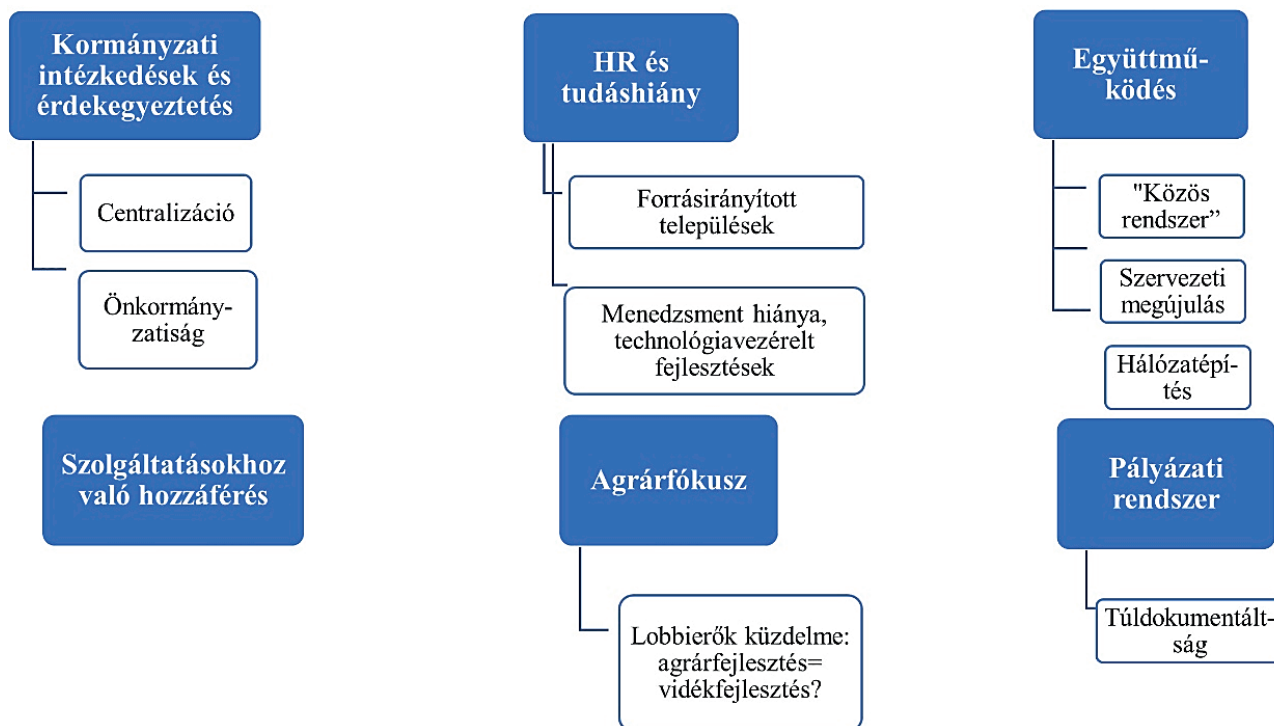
Kormányzati intézkedések és érdekegyeztetés

Centralizáció

Önkormányzatiság

HR és tudáshiány

Forrásirányított települések

Menedzsment hiánya, technológiavezérelt fejlesztések

Együttműködés

"Közös rendszer"

Szervezeti megújulás

Hálózatépítés

Szolgáltatásokhoz való hozzáférés

Agrárfókusz

Lobbierők küzdelme: agrárfejlesztés= vidékfejlesztés?

Pályázati rendszer

Túldokumentáltság